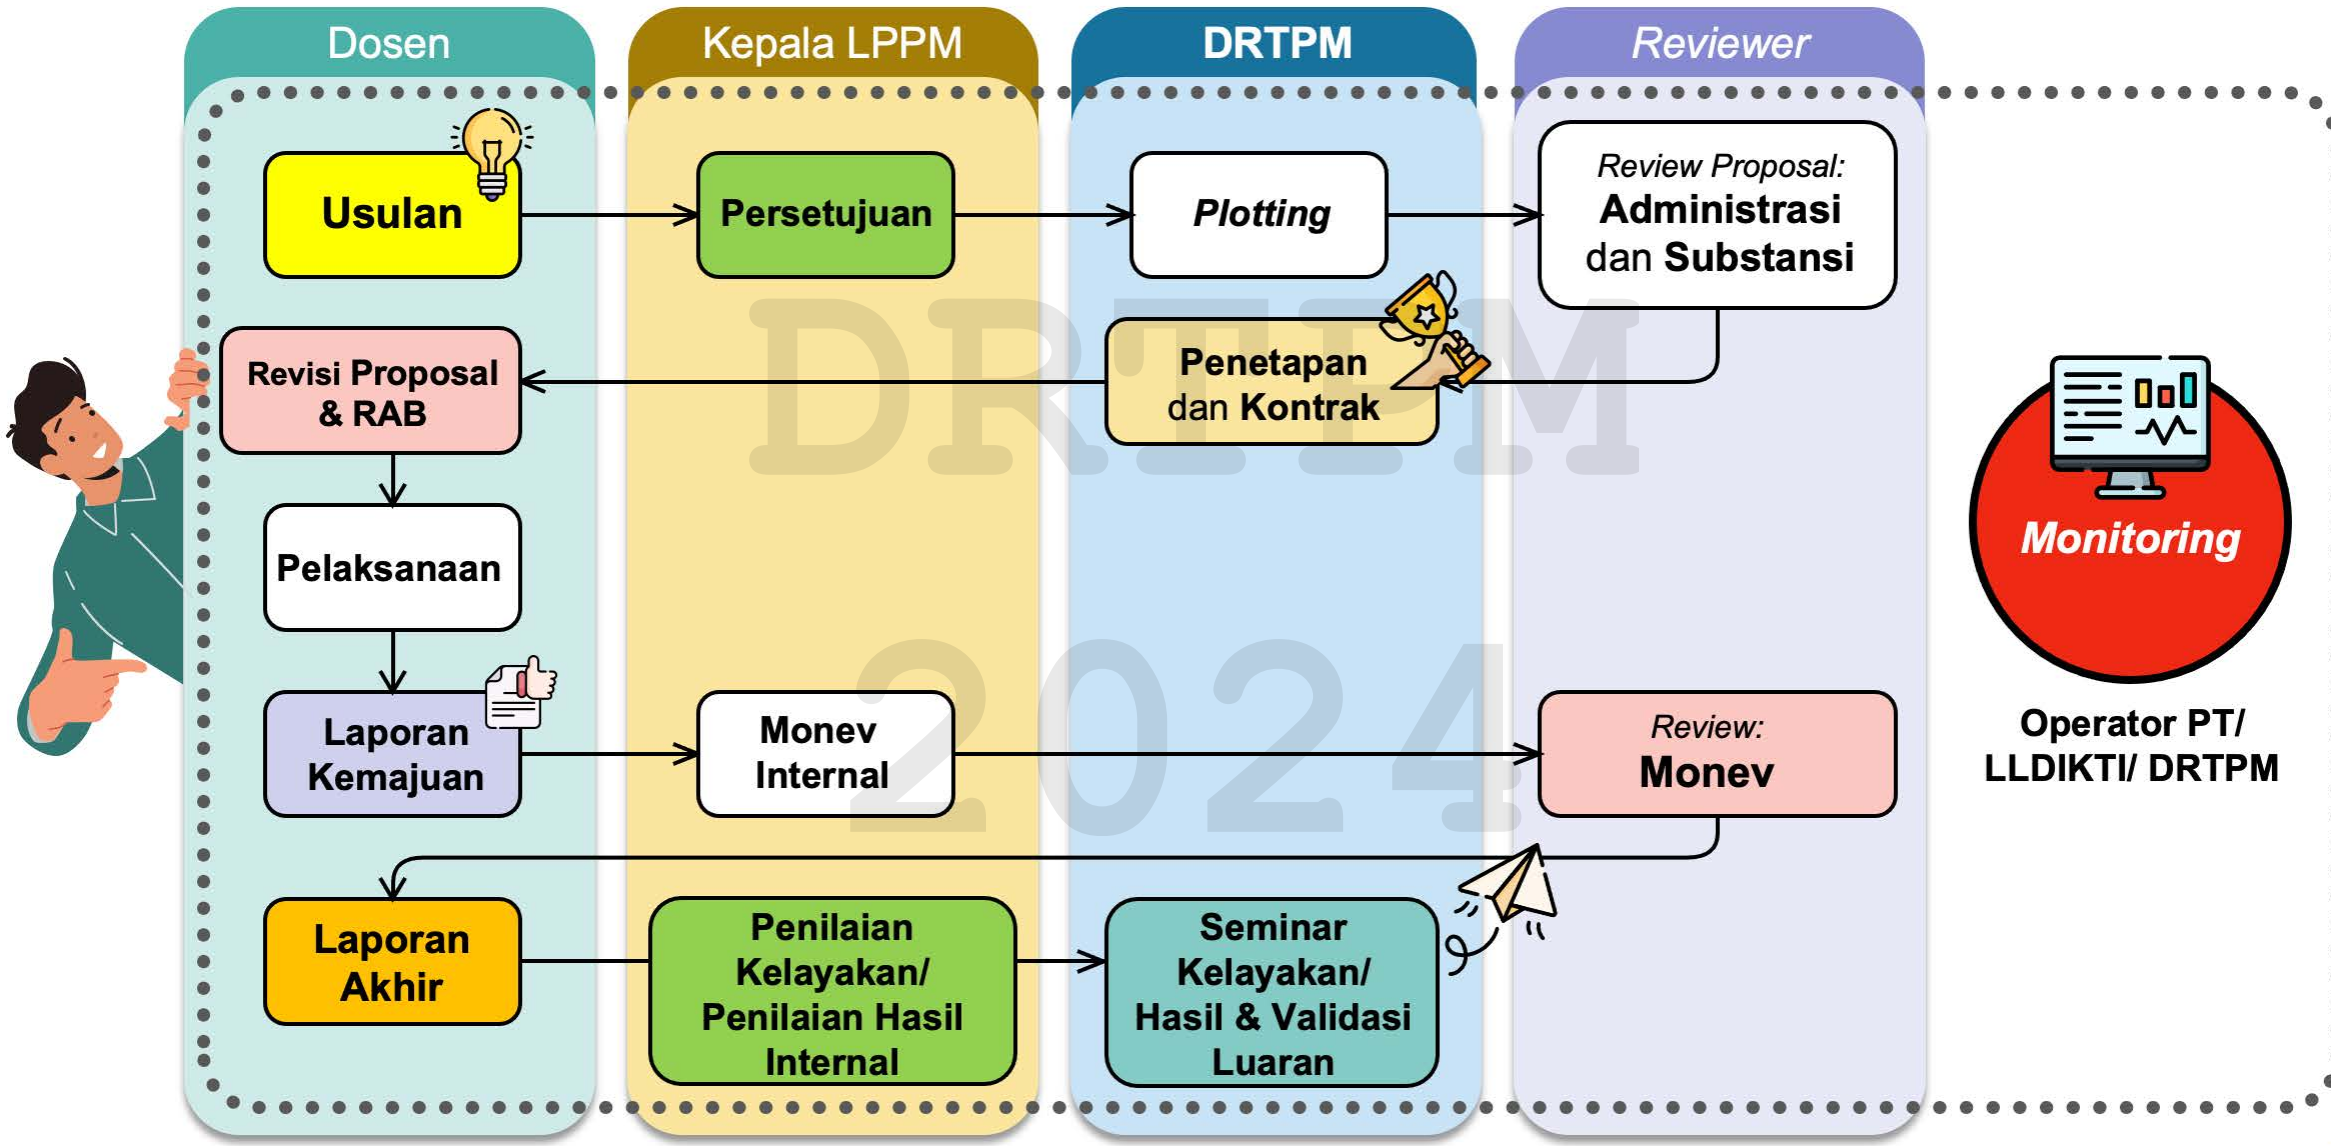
Dosen

Kepala LPPM

DRTPM

Reviewer

Usulan

Persetujuan

Plotting

Review Proposal: Administrasi dan Substansi

Revisi Proposal & RAB

Penetapan dan Kontrak

Pelaksanaan

Laporan Kemajuan

Monev Internal

Review: Monev

Laporan Akhir

Penilaian Kelayakan/ Penilaian Hasil Internal

Seminar Kelayakan/ Hasil & Validasi Luaran

Monitoring

Operator PT/ LLDIKTI/ DRTPM

DRTPM 2024